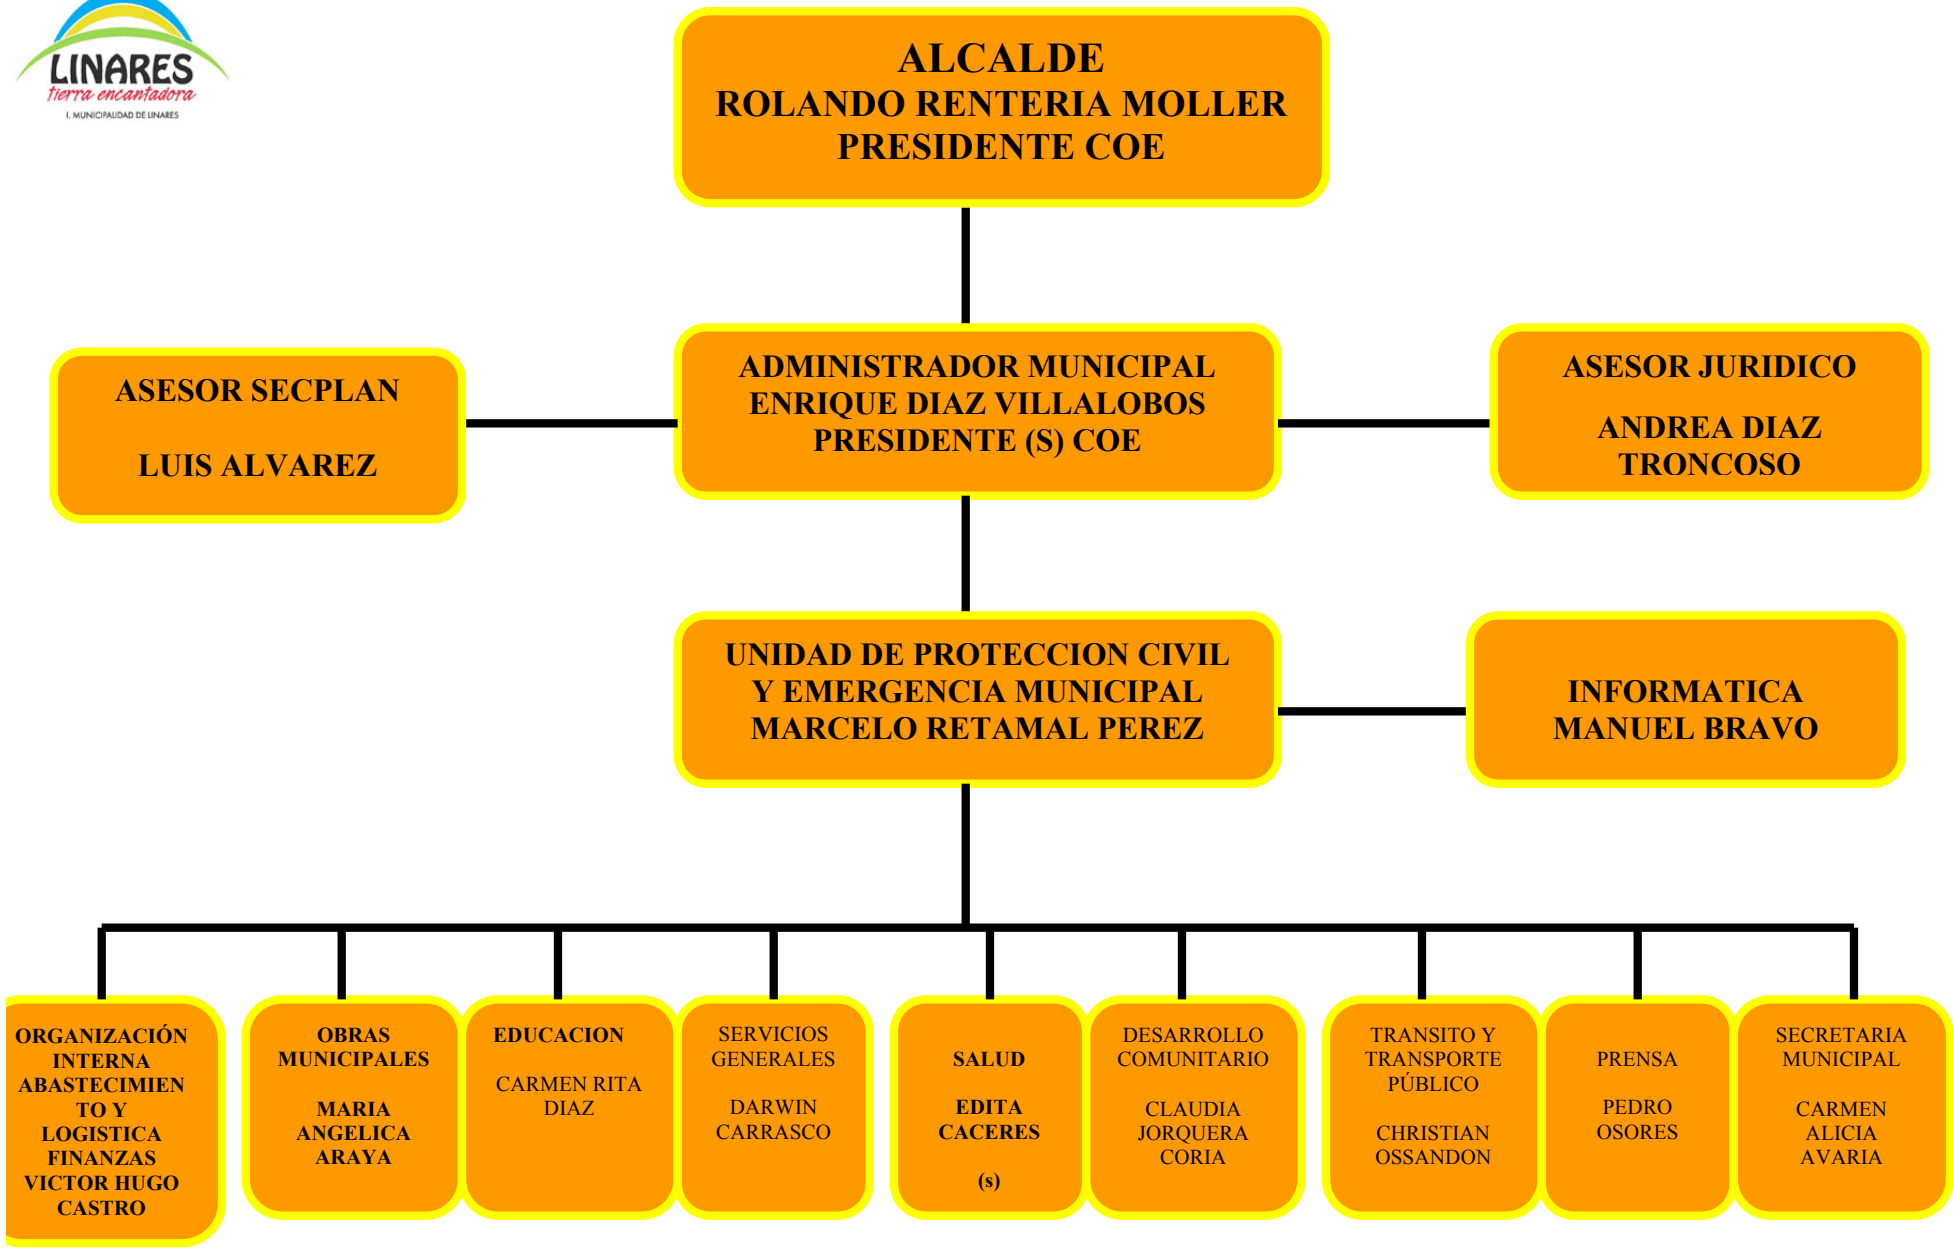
LINARES
tierra encantadora
I. MUNICIPALIDAD DE LINARES

ALCALDE
ROLANDO RENTERIA MOLLER
PRESIDENTE COE

ASESOR SECPLAN

LUIS ALVAREZ

ADMINISTRADOR MUNICIPAL
ENRIQUE DIAZ VILLALOBOS
PRESIDENTE (S) COE

ASESOR JURIDICO

ANDREA DIAZ TRONCOSO

UNIDAD DE PROTECCION CIVIL Y EMERGENCIA MUNICIPAL
MARCELO RETAMAL PEREZ

INFORMATICA
MANUEL BRAVO

ORGANIZACIÓN INTERNA ABASTECIMIENTO Y LOGISTICA FINANZAS
VICTOR HUGO CASTRO

OBRAS MUNICIPALES

MARIA ANGELICA ARAYA

EDUCACION

CARMEN RITA DIAZ

SERVICIOS GENERALES

DARWIN CARRASCO

SALUD

EDITA CACERES

(s)

DESARROLLO COMUNITARIO

CLAUDIA JORQUERA CORIA

TRANSITO Y TRANSPORTE PÚBLICO

CHRISTIAN OSSANDON

PRENSA

PEDRO OSORES

SECRETARIA MUNICIPAL

CARMEN ALICIA AVARIA